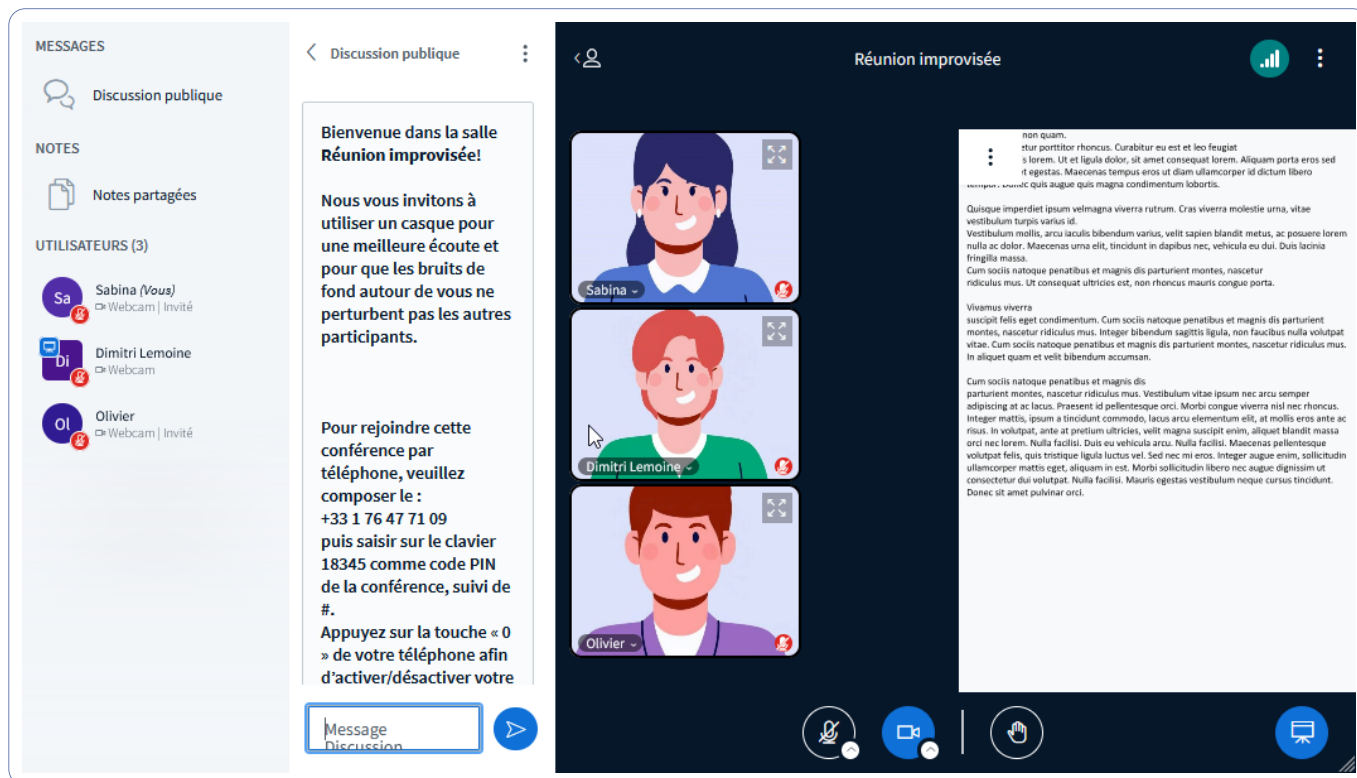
MESSAGES

Discussion publique

NOTES

Notes partagées

UTILISATEURS (3)

Sa Sabina *(Vous)*
Webcam | Invité

Di Dimitri Lemoine
Webcam

Ol Olivier
Webcam | Invité

Discussion publique

Bienvenue dans la salle **Réunion improvisée!**

Nous vous invitons à utiliser un casque pour une meilleure écoute et pour que les bruits de fond autour de vous ne perturbent pas les autres participants.

Pour rejoindre cette conférence par téléphone, veuillez composer le :
+33 1 76 47 71 09
puis saisir sur le clavier 18345 comme code PIN de la conférence, suivi de #.
Appuyez sur la touche « 0 » de votre téléphone afin d'activer/désactiver votre

Message Discussion

Réunion improvisée

Sabina
Dimitri Lemoine
Olivier

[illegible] non quam.
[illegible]etur porttitor rhoncus. Curabitur eu est et leo feugiat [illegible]s lorem. Ut et ligula dolor, sit amet consequat lorem. Aliquam porta eros sed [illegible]t egestas. Maecenas tempus eros ut diam ullamcorper id dictum libero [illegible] Donec quis augue quis magna condimentum lobortis.

Quisque imperdiet ipsum velmagna viverra rutrum. Cras viverra molestie urna, vitae vestibulum turpis varius id.
Vestibulum mollis, arcu iaculis bibendum varius, velit sapien blandit metus, ac posuere lorem nulla ac dolor. Maecenas urna elit, tincidunt in dapibus nec, vehicula eu dui. Duis lacinia fringilla massa.
Cum sociis natoque penatibus et magnis dis parturient montes, nascetur ridiculus mus. Ut consequat ultricies est, non rhoncus mauris congue porta.

Vivamus viverra
suscipit felis eget condimentum. Cum sociis natoque penatibus et magnis dis parturient montes, nascetur ridiculus mus. Integer bibendum sagittis ligula, non faucibus nulla volutpat vitae. Cum sociis natoque penatibus et magnis dis parturient montes, nascetur ridiculus mus. In aliquet quam et velit bibendum accumsan.

Cum sociis natoque penatibus et magnis dis
parturient montes, nascetur ridiculus mus. Vestibulum vitae ipsum nec arcu semper adipiscing at ac lacus. Praesent id pellentesque orci. Morbi congue viverra nisl nec rhoncus. Integer mattis, ipsum a tincidunt commodo, lacus arcu elementum elit, at mollis eros ante ac risus. In volutpat, ante at pretium ultricies, velit magna suscipit enim, aliquet blandit massa orci nec lorem. Nulla facilisi. Duis eu vehicula arcu. Nulla facilisi. Maecenas pellentesque volutpat felis, quis tristique ligula luctus vel. Sed nec mi eros. Integer augue enim, sollicitudin ullamcorper mattis eget, aliquam in est. Morbi sollicitudin libero nec augue dignissim ut consectetur dui volutpat. Nulla facilisi. Mauris egestas vestibulum neque cursus tincidunt. Donec sit amet pulvinar orci.